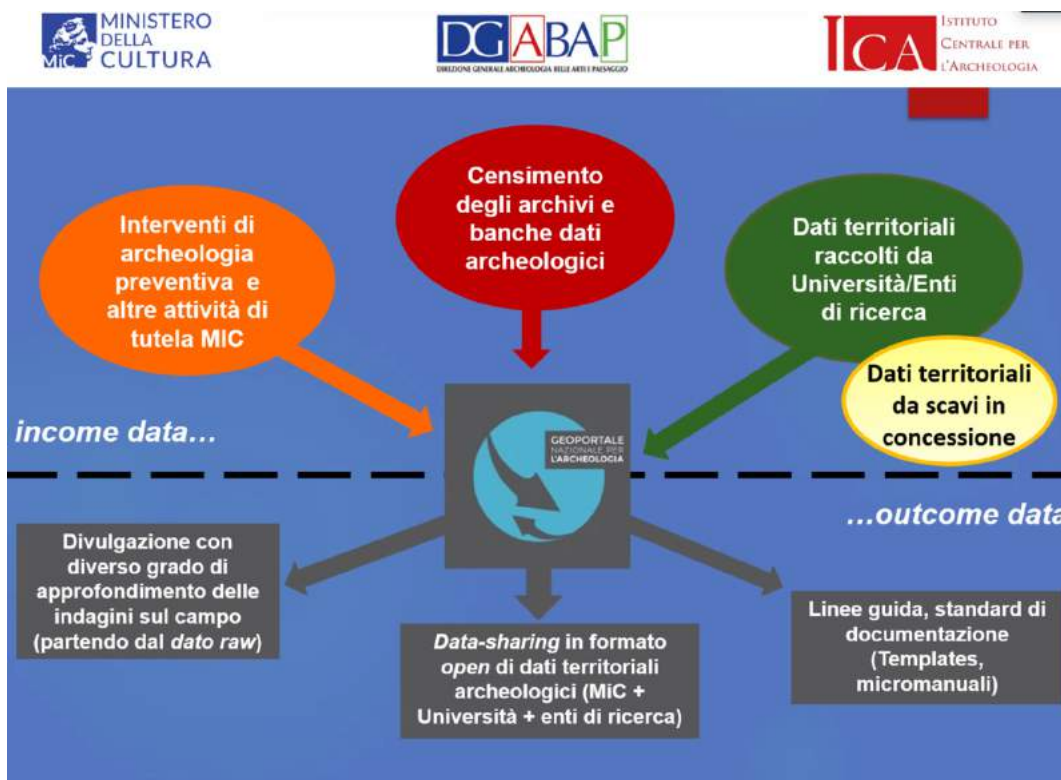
MiC MINISTERO DELLA CULTURA

DGABAP
DIREZIONE GENERALE ARCHEOLOGIA BELLE ARTI E PAESAGGIO

ICA ISTITUTO CENTRALE PER L'ARCHEOLOGIA

Interventi di archeologia preventiva e altre attività di tutela MIC

Censimento degli archivi e banche dati archeologici

Dati territoriali raccolti da Università/Enti di ricerca

Dati territoriali da scavi in concessione

income data…

GEOPORTALE NAZIONALE PER L'ARCHEOLOGIA

…outcome data

Divulgazione con diverso grado di approfondimento delle indagini sul campo (partendo dal dato raw)

Data-sharing in formato open di dati territoriali archeologici (MiC + Università + enti di ricerca)

Linee guida, standard di documentazione (Templates, micromanuali)